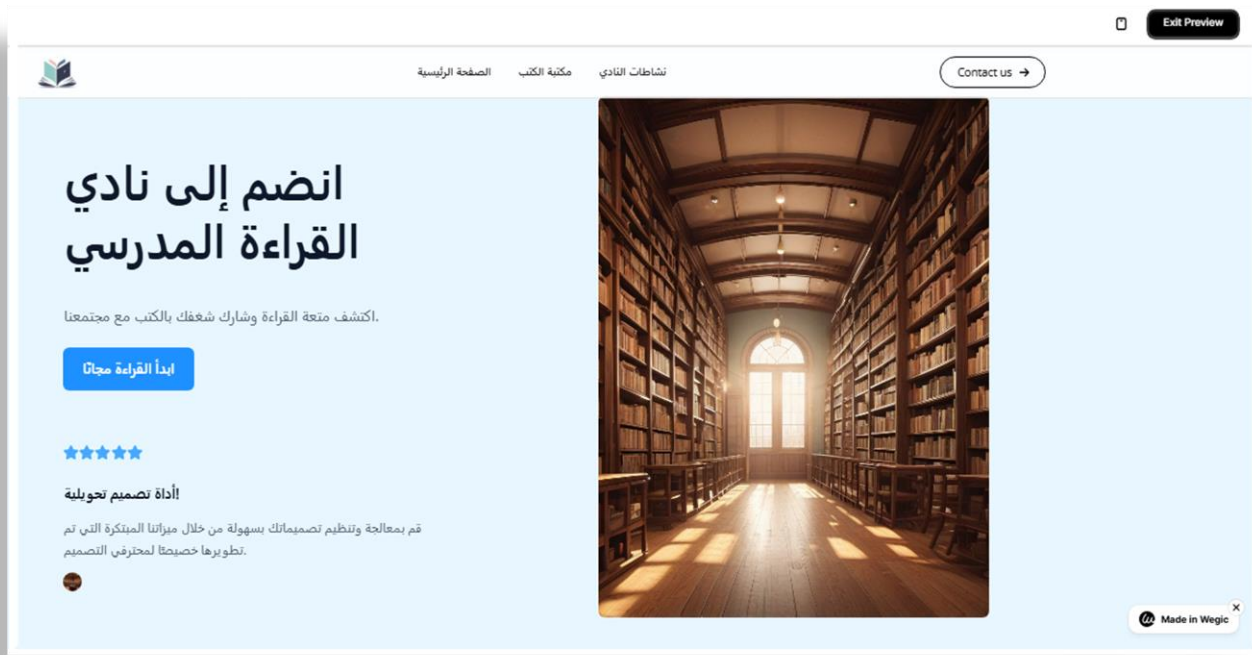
Exit Preview

Contact us →

نشاطات النادي مكتبة الكتب الصفحة الرئيسية

انضم إلى نادي القراءة المدرسي

.اكتشف متعة القراءة وشارك شغفك بالكتب مع مجتمعنا

ابدأ القراءة مجانًا

!أداة تصميم تحويلية

قم بمعالجة وتنظيم تصميماتك بسهولة من خلال ميزاتنا المبتكرة التي تم .تطويرها خصيصًا لمحترفي التصميم

Made in Wegic